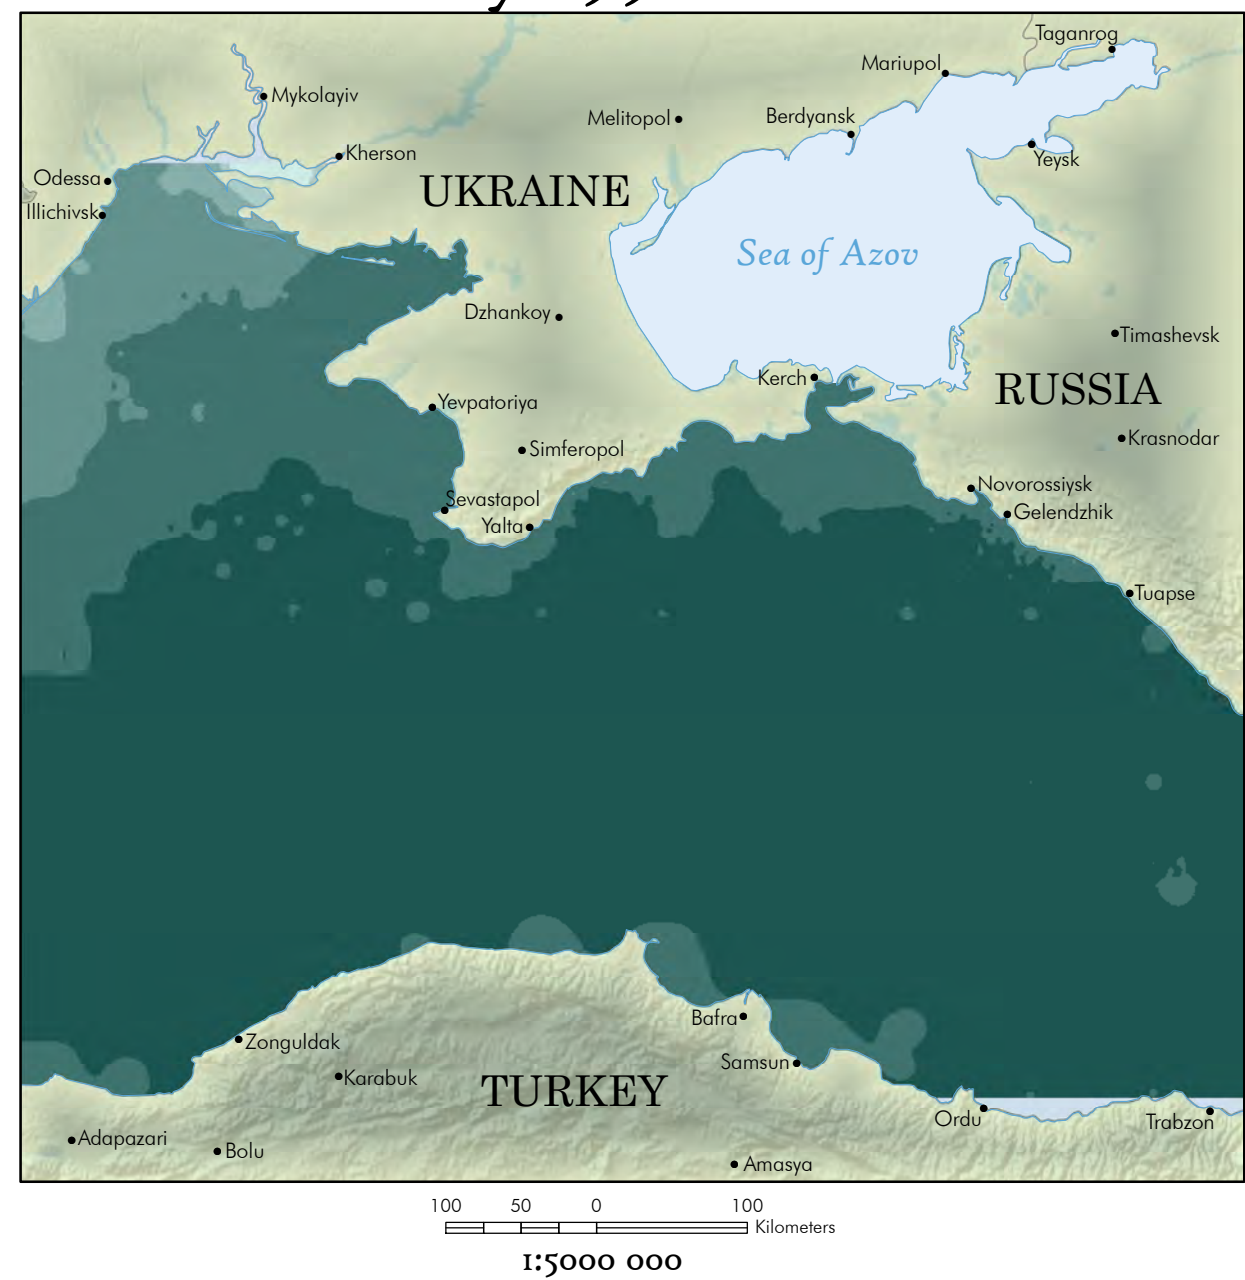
Taganrog
Mariupol
Mykolayiv
Melitopol
Berdyansk
Kherson
Yeysk
Odessa
UKRAINE
Illichivsk
Sea of Azov
Dzhankoy
Timashevsk
Kerch
RUSSIA
Yevpatoriya
Simferopol
Krasnodar
Novorossiysk
Sevastapol
Gelendzhik
Yalta
Tuapse
Bafra
Zonguldak
Samsun
Karabuk
TURKEY
Ordu
Trabzon
Adapazari
Bolu
Amasya

100 50 0 100
Kilometers
1:5000 000